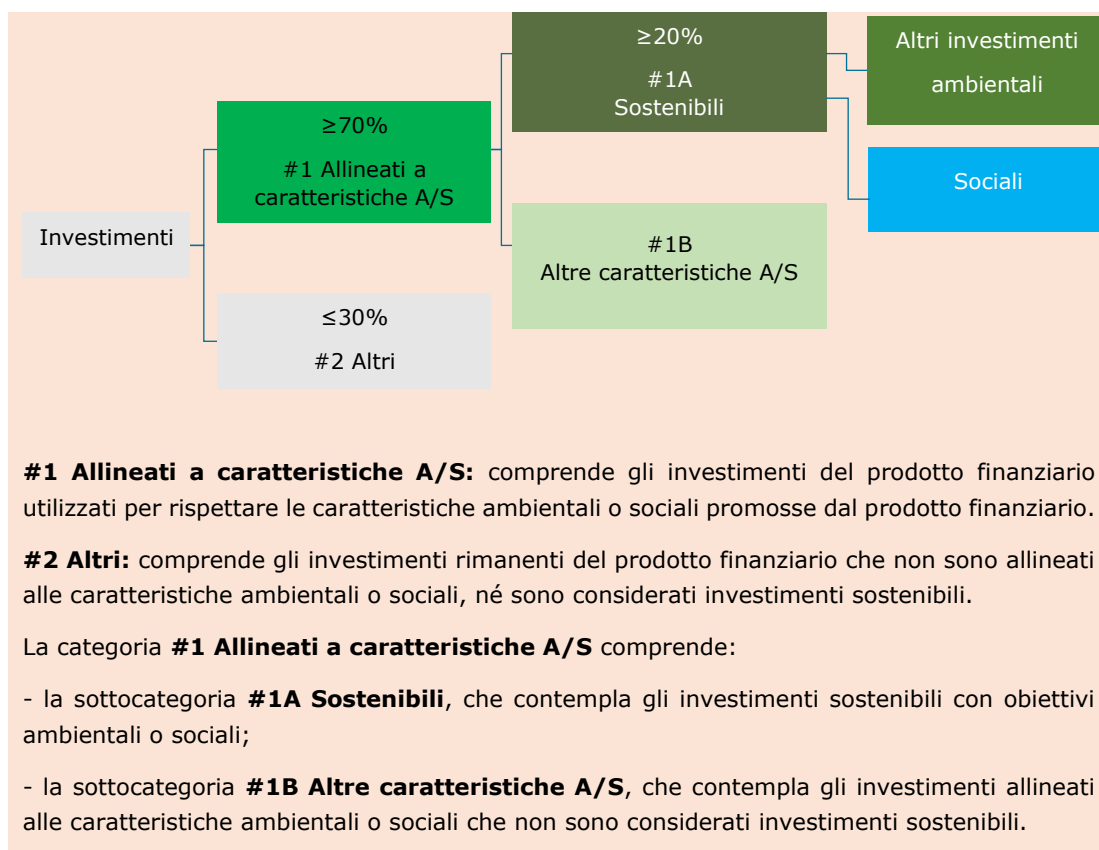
Investimenti

≥70%

#1 Allineati a caratteristiche A/S

≤30%

#2 Altri

≥20%

#1A Sostenibili

#1B Altre caratteristiche A/S

Altri investimenti ambientali

Sociali

**#1 Allineati a caratteristiche A/S:** comprende gli investimenti del prodotto finanziario utilizzati per rispettare le caratteristiche ambientali o sociali promosse dal prodotto finanziario.

**#2 Altri:** comprende gli investimenti rimanenti del prodotto finanziario che non sono allineati alle caratteristiche ambientali o sociali, né sono considerati investimenti sostenibili.

La categoria **#1 Allineati a caratteristiche A/S** comprende:

- la sottocategoria **#1A Sostenibili**, che contempla gli investimenti sostenibili con obiettivi ambientali o sociali;

- la sottocategoria **#1B Altre caratteristiche A/S**, che contempla gli investimenti allineati alle caratteristiche ambientali o sociali che non sono considerati investimenti sostenibili.